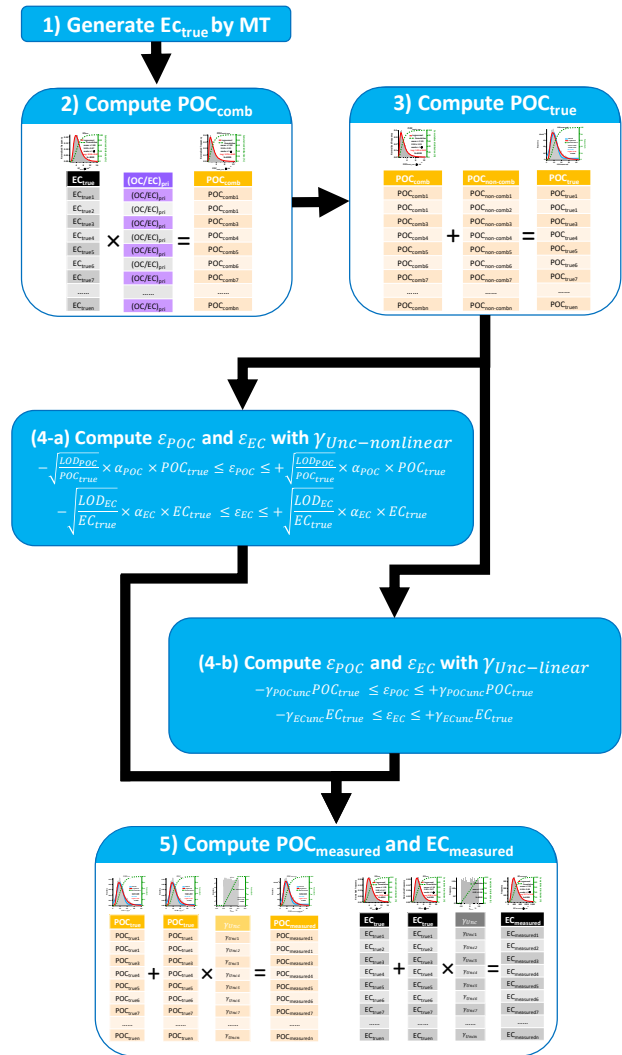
1) Generate EC$_{true}$ by MT

2) Compute POC$_{comb}$

| EC$_{true}$ |
|---|
| EC$_{true1}$ |
| EC$_{true2}$ |
| EC$_{true3}$ |
| EC$_{true4}$ |
| EC$_{true5}$ |
| EC$_{true6}$ |
| EC$_{true7}$ |
| ...... |
| EC$_{truen}$ |

×

| (OC/EC)$_{pri}$ |
|---|
| (OC/EC)$_{pri}$ |
| (OC/EC)$_{pri}$ |
| (OC/EC)$_{pri}$ |
| (OC/EC)$_{pri}$ |
| (OC/EC)$_{pri}$ |
| (OC/EC)$_{pri}$ |
| (OC/EC)$_{pri}$ |
| ...... |
| (OC/EC)$_{pri}$ |

=

| POC$_{comb}$ |
|---|
| POC$_{comb1}$ |
| POC$_{comb2}$ |
| POC$_{comb3}$ |
| POC$_{comb4}$ |
| POC$_{comb5}$ |
| POC$_{comb6}$ |
| POC$_{comb7}$ |
| ...... |
| POC$_{combn}$ |

3) Compute POC$_{true}$

| POC$_{comb}$ |
|---|
| POC$_{comb1}$ |
| POC$_{comb1}$ |
| POC$_{comb3}$ |
| POC$_{comb4}$ |
| POC$_{comb5}$ |
| POC$_{comb6}$ |
| POC$_{comb7}$ |
| ...... |
| POC$_{combn}$ |

+

| POC$_{non-comb}$ |
|---|
| POC$_{non-comb1}$ |
| POC$_{non-comb2}$ |
| POC$_{non-comb3}$ |
| POC$_{non-comb4}$ |
| POC$_{non-comb5}$ |
| POC$_{non-comb6}$ |
| POC$_{non-comb7}$ |
| ...... |
| POC$_{non-combn}$ |

=

| POC$_{true}$ |
|---|
| POC$_{true1}$ |
| POC$_{true1}$ |
| POC$_{true3}$ |
| POC$_{true4}$ |
| POC$_{true5}$ |
| POC$_{true6}$ |
| POC$_{true7}$ |
| ...... |
| POC$_{truen}$ |

(4-a) Compute $\varepsilon_{POC}$ and $\varepsilon_{EC}$ with $\gamma_{Unc-nonlinear}$

$-\sqrt{\frac{LOD_{POC}}{POC_{true}}} \times \alpha_{POC} \times POC_{true} \leq \varepsilon_{POC} \leq +\sqrt{\frac{LOD_{POC}}{POC_{true}}} \times \alpha_{POC} \times POC_{true}$

$-\sqrt{\frac{LOD_{EC}}{EC_{true}}} \times \alpha_{EC} \times EC_{true} \leq \varepsilon_{EC} \leq +\sqrt{\frac{LOD_{EC}}{EC_{true}}} \times \alpha_{EC} \times EC_{true}$

(4-b) Compute $\varepsilon_{POC}$ and $\varepsilon_{EC}$ with $\gamma_{Unc-linear}$

$-\gamma_{POCunc}POC_{true} \leq \varepsilon_{POC} \leq +\gamma_{POCunc}POC_{true}$

$-\gamma_{ECunc}EC_{true} \leq \varepsilon_{EC} \leq +\gamma_{ECunc}EC_{true}$

5) Compute POC$_{measured}$ and EC$_{measured}$

| POC$_{true}$ |
|---|
| POC$_{true1}$ |
| POC$_{true3}$ |
| POC$_{true4}$ |
| POC$_{true5}$ |
| POC$_{true6}$ |
| POC$_{true7}$ |
| ...... |
| POC$_{truen}$ |

+

| POC$_{true}$ |
|---|
| POC$_{true1}$ |
| POC$_{true3}$ |
| POC$_{true4}$ |
| POC$_{true5}$ |
| POC$_{true6}$ |
| POC$_{true7}$ |
| ...... |
| POC$_{truen}$ |

×

| $\gamma_{Unc}$ |
|---|
| $\gamma_{Unc1}$ |
| $\gamma_{Unc3}$ |
| $\gamma_{Unc4}$ |
| $\gamma_{Unc5}$ |
| $\gamma_{Unc6}$ |
| $\gamma_{Unc7}$ |
| ...... |
| $\gamma_{Uncn}$ |

=

| POC$_{measured}$ |
|---|
| POC$_{measured1}$ |
| POC$_{measured1}$ |
| POC$_{measured3}$ |
| POC$_{measured4}$ |
| POC$_{measured5}$ |
| POC$_{measured6}$ |
| POC$_{measured7}$ |
| ...... |
| POC$_{measuredn}$ |

| EC$_{true}$ |
|---|
| EC$_{true1}$ |
| EC$_{true2}$ |
| EC$_{true3}$ |
| EC$_{true4}$ |
| EC$_{true5}$ |
| EC$_{true6}$ |
| EC$_{true7}$ |
| ...... |
| EC$_{truen}$ |

+

| EC$_{true}$ |
|---|
| EC$_{true1}$ |
| EC$_{true2}$ |
| EC$_{true3}$ |
| EC$_{true4}$ |
| EC$_{true5}$ |
| EC$_{true6}$ |
| EC$_{true7}$ |
| ...... |
| EC$_{truen}$ |

×

| $\gamma_{Unc}$ |
|---|
| $\gamma_{Unc1}$ |
| $\gamma_{Unc2}$ |
| $\gamma_{Unc3}$ |
| $\gamma_{Unc4}$ |
| $\gamma_{Unc5}$ |
| $\gamma_{Unc6}$ |
| $\gamma_{Unc7}$ |
| ...... |
| $\gamma_{Uncn}$ |

=

| EC$_{measured}$ |
|---|
| EC$_{measured1}$ |
| EC$_{measured2}$ |
| EC$_{measured3}$ |
| EC$_{measured4}$ |
| EC$_{measured5}$ |
| EC$_{measured6}$ |
| EC$_{measured7}$ |
| ...... |
| EC$_{measuredn}$ |